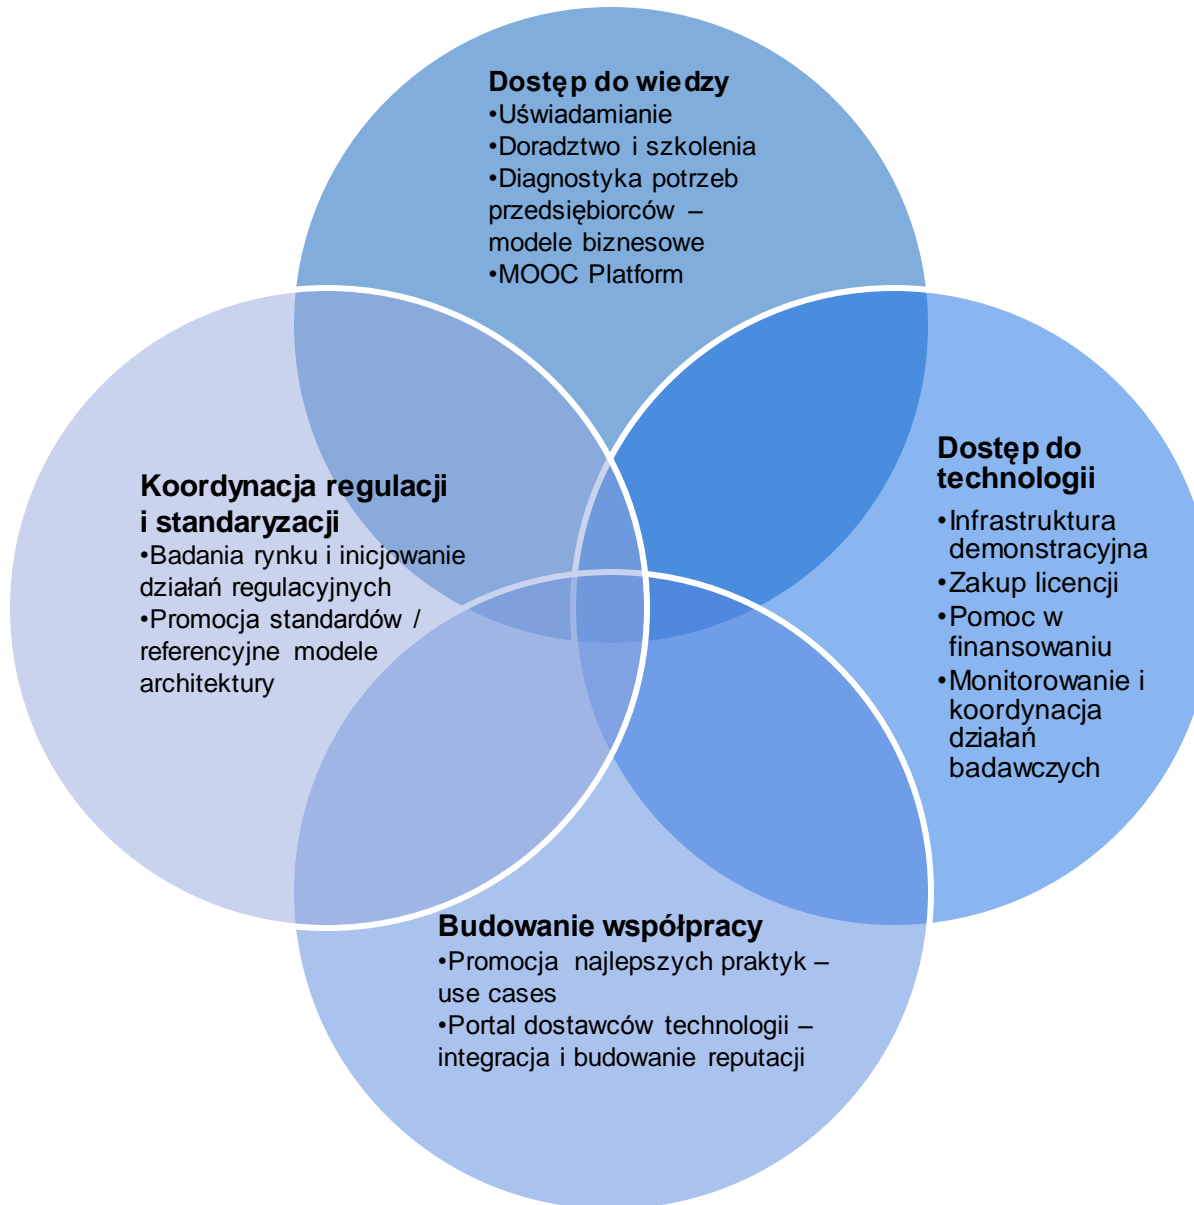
Dostęp do wiedzy
•Uświadamianie
•Doradztwo i szkolenia
•Diagnostyka potrzeb przedsiębiorców – modele biznesowe
•MOOC Platform

Koordynacja regulacji i standaryzacji
•Badania rynku i inicjowanie działań regulacyjnych
•Promocja standardów / referencyjne modele architektury

Dostęp do technologii
•Infrastruktura demonstracyjna
•Zakup licencji
•Pomoc w finansowaniu
•Monitorowanie i koordynacja działań badawczych

Budowanie współpracy
•Promocja najlepszych praktyk – use cases
•Portal dostawców technologii – integracja i budowanie reputacji